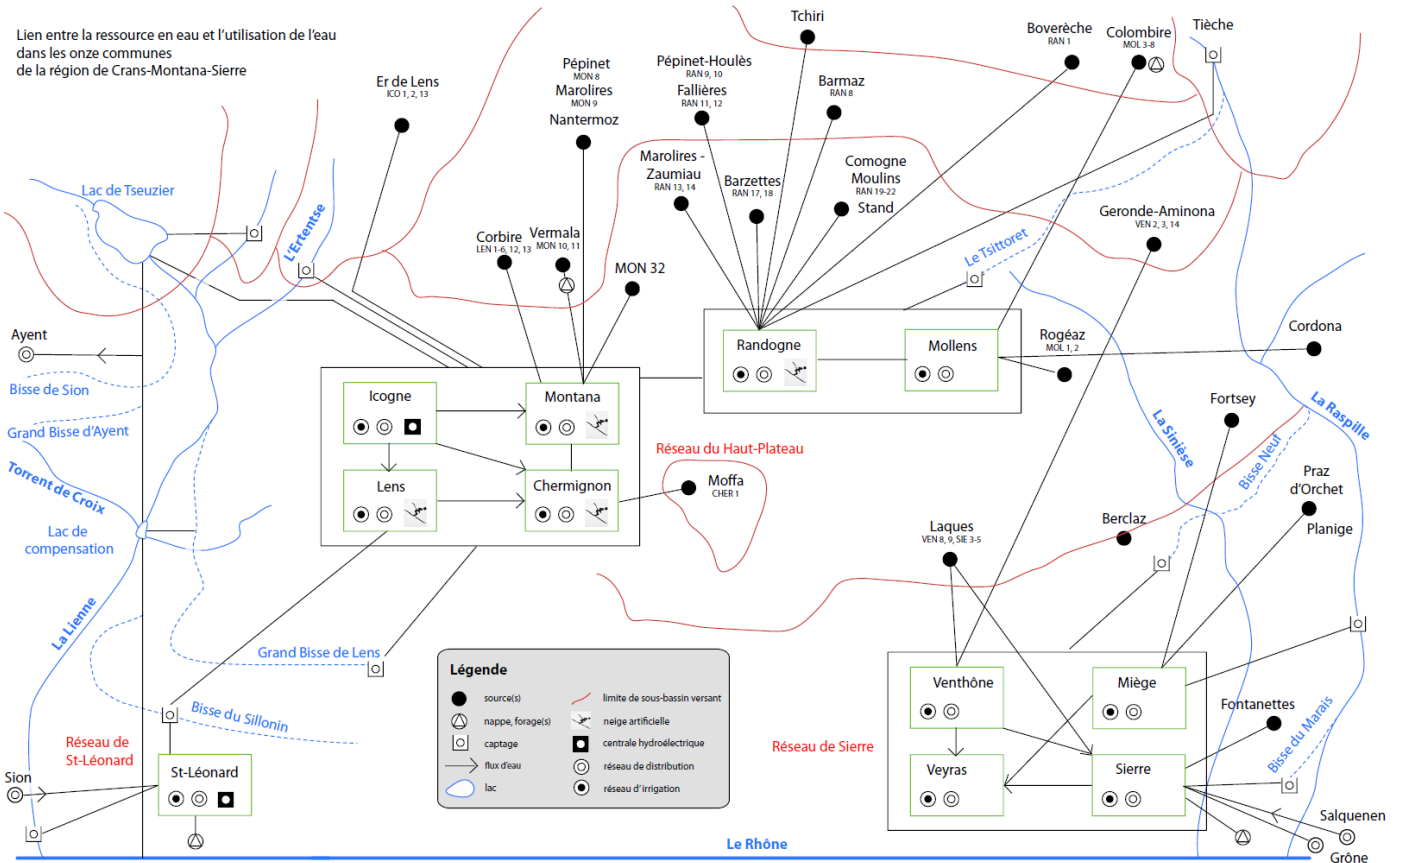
Lien entre la ressource en eau et l'utilisation de l'eau dans les onze communes de la région de Crans-Montana-Sierre

Er de Lens
ICO 1, 2, 13

Pépinet
MON 8
Marolires
MON 9
Nantermoz

Pépinet-Houlès
RAN 9, 10
Fallières
RAN 11, 12

Tchiri

Barmaz
RAN 8

Boverèche
RAN 1

Colombire
MOL 3-8

Tièche

Marolires - Zaumiau
RAN 13, 14

Barzettes
RAN 17, 18

Comogne
Moulins
RAN 19-22
Stand

Geronde-Aminona
VEN 2, 3, 14

Lac de Tseuzier

L'Ertentse

Corbire
LEN 1-6, 12, 13

Vermala
MON 10, 11

MON 32

Le Tsittoret

Ayent

Bisse de Sion

Grand Bisse d'Ayent

Torrent de Croix

Lac de compensation

La Lienne

Randogne

Mollens

Rogéaz
MOL 1, 2

Cordona

Icogne

Montana

Lens

Chermignon

Réseau du Haut-Plateau

Moffa
CHER 1

La Sinièse

Fortsey

La Raspille

Bisse Neuf

Praz d'Orchet

Planige

Laques
VEN 8, 9, SIE 3-5

Berclaz

Grand Bisse de Lens

Bisse du Sillonin

Réseau de St-Léonard

Sion

St-Léonard

Légende
source(s)
nappe, forage(s)
captage
flux d'eau
lac
limite de sous-bassin versant
neige artificielle
centrale hydroélectrique
réseau de distribution
réseau d'irrigation

Réseau de Sierre

Venthône

Miège

Veyras

Sierre

Fontanettes

Bisse du Marais

Salquenen

Grône

Le Rhône